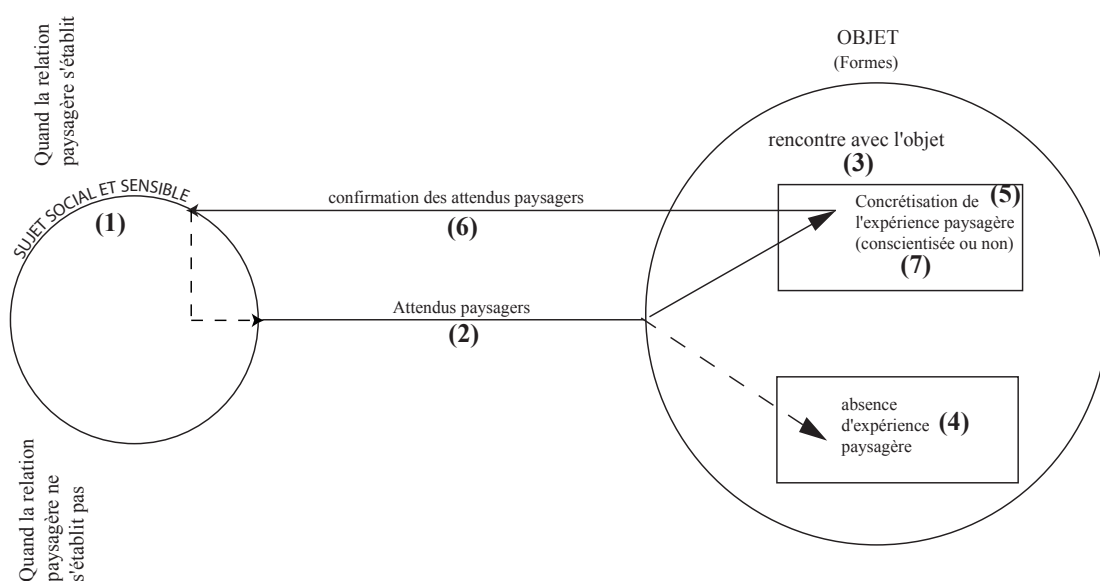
Quand la relation paysagère s'établit

OBJET
(Formes)

rencontre avec l'objet
(3)

SUJET SOCIAL ET SENSIBLE
(1)

confirmation des attendus paysagers
(6)

Concrétisation de l'expérience paysagère (conscientisée ou non)
(5)
(7)

Attendus paysagers
(2)

absence d'expérience paysagère
(4)

Quand la relation paysagère ne s'établit pas